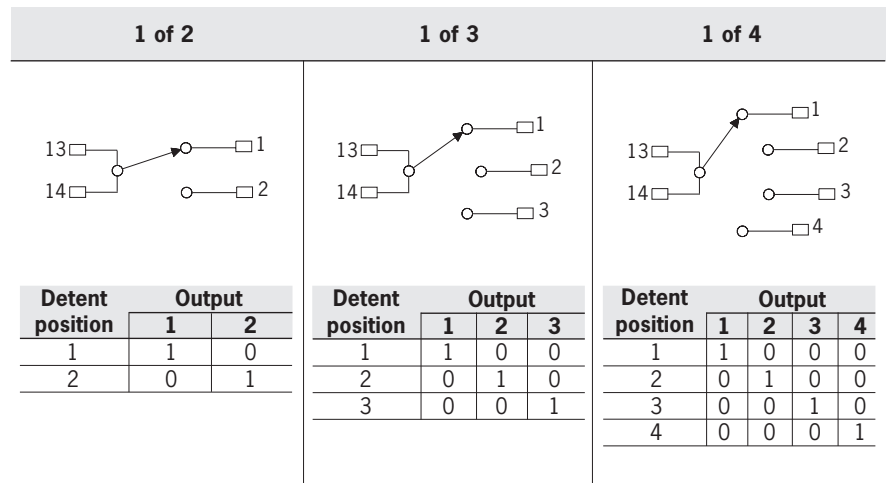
1 of 2

1 of 3

1 of 4

13
14
1
2

| Detent position | Output 1 | Output 2 |
|---|---|---|
| 1 | 1 | 0 |
| 2 | 0 | 1 |

13
14
1
2
3

| Detent position | Output 1 | Output 2 | Output 3 |
|---|---|---|---|
| 1 | 1 | 0 | 0 |
| 2 | 0 | 1 | 0 |
| 3 | 0 | 0 | 1 |

13
14
1
2
3
4

| Detent position | Output 1 | Output 2 | Output 3 | Output 4 |
|---|---|---|---|---|
| 1 | 1 | 0 | 0 | 0 |
| 2 | 0 | 1 | 0 | 0 |
| 3 | 0 | 0 | 1 | 0 |
| 4 | 0 | 0 | 0 | 1 |